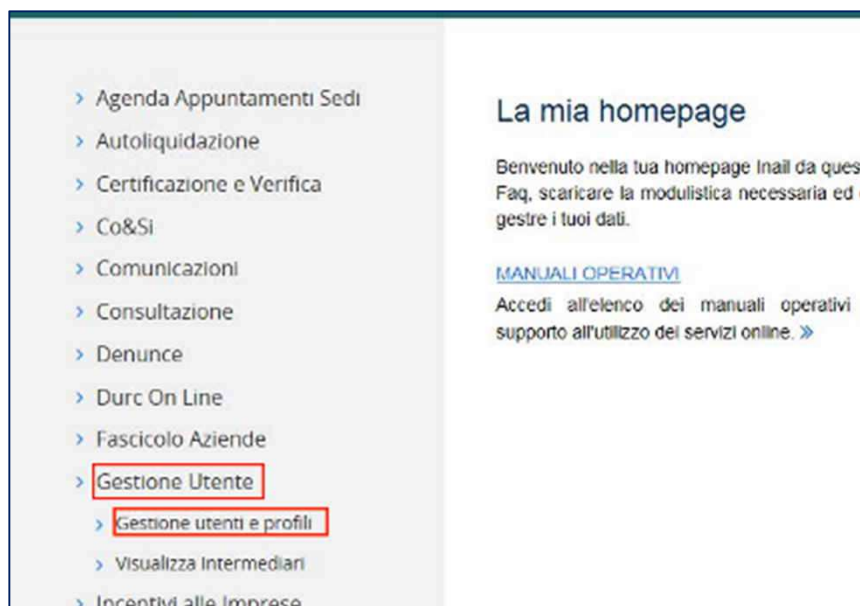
› Agenda Appuntamenti Sedi
› Autoliquidazione
› Certificazione e Verifica
› Co&Si
› Comunicazioni
› Consultazione
› Denunce
› Durc On Line
› Fascicolo Aziende
› Gestione Utente
› Gestione utenti e profili
› Visualizza Intermediari
› Incentivi alle Imprese

La mia homepage

Benvenuto nella tua homepage Inail da ques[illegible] Faq, scaricare la modulistica necessaria ed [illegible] gestre i tuoi dati.

MANUALI OPERATIVI

Accedi all'elenco dei manuali operativi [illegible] supporto all'utilizzo dei servizi online. »